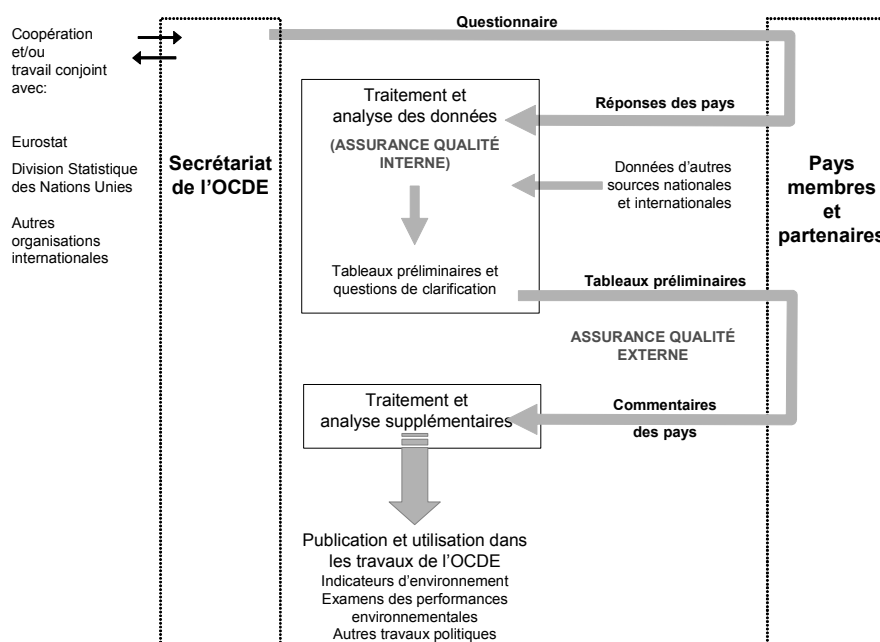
Coopération et/ou travail conjoint avec:

Eurostat

Division Statistique des Nations Unies

Autres organisations internationales

Secrétariat de l'OCDE

Questionnaire

Traitement et analyse des données

(ASSURANCE QUALITÉ INTERNE)

Réponses des pays

Données d'autres sources nationales et internationales

Pays membres et partenaires

Tableaux préliminaires et questions de clarification

Tableaux préliminaires

ASSURANCE QUALITÉ EXTERNE

Traitement et analyse supplémentaires

Commentaires des pays

Publication et utilisation dans les travaux de l'OCDE
Indicateurs d'environnement
Examens des performances environnementales
Autres travaux politiques